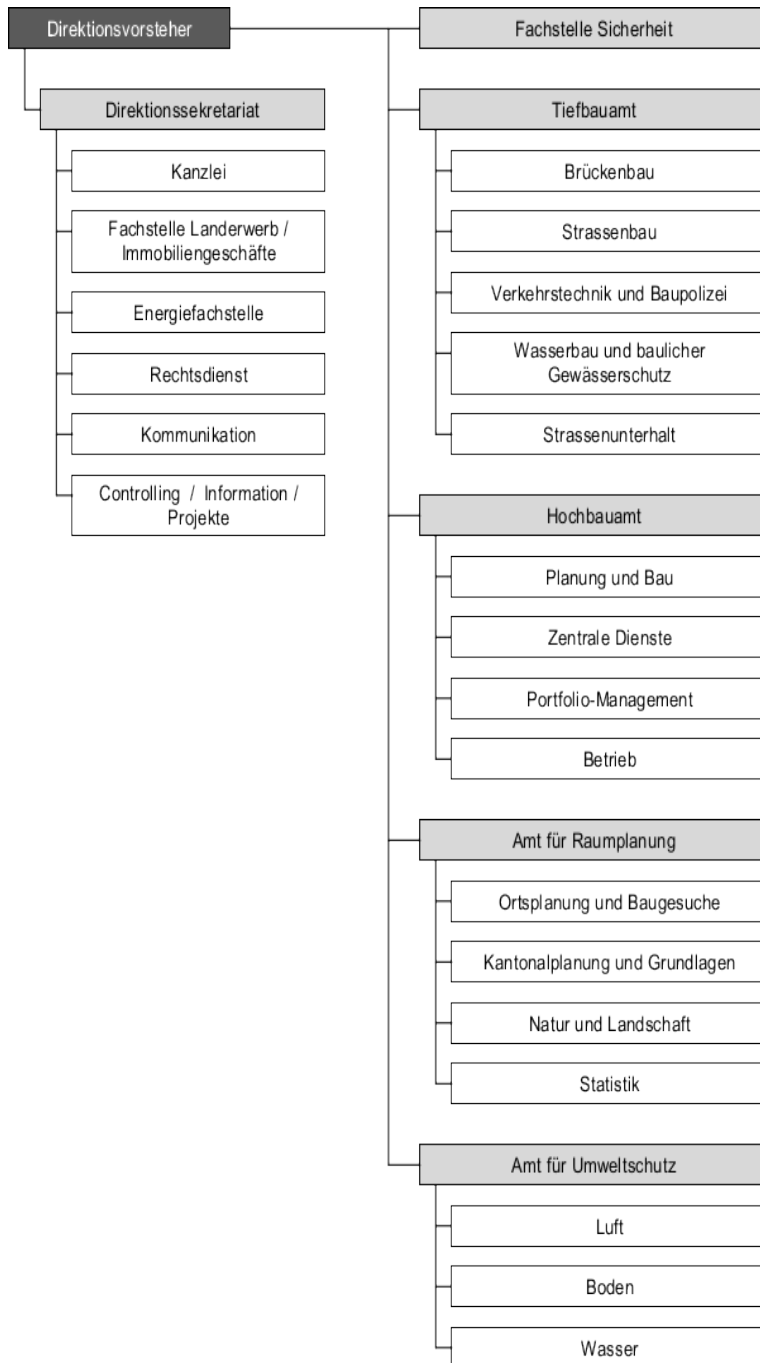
Direktionsvorsteher

Direktionssekretariat

Kanzlei

Fachstelle Landerwerb / Immobiliengeschäfte

Energiefachstelle

Rechtsdienst

Kommunikation

Controlling / Information / Projekte

Fachstelle Sicherheit

Tiefbauamt

Brückenbau

Strassenbau

Verkehrstechnik und Baupolizei

Wasserbau und baulicher Gewässerschutz

Strassenunterhalt

Hochbauamt

Planung und Bau

Zentrale Dienste

Portfolio-Management

Betrieb

Amt für Raumplanung

Ortsplanung und Baugesuche

Kantonalplanung und Grundlagen

Natur und Landschaft

Statistik

Amt für Umweltschutz

Luft

Boden

Wasser